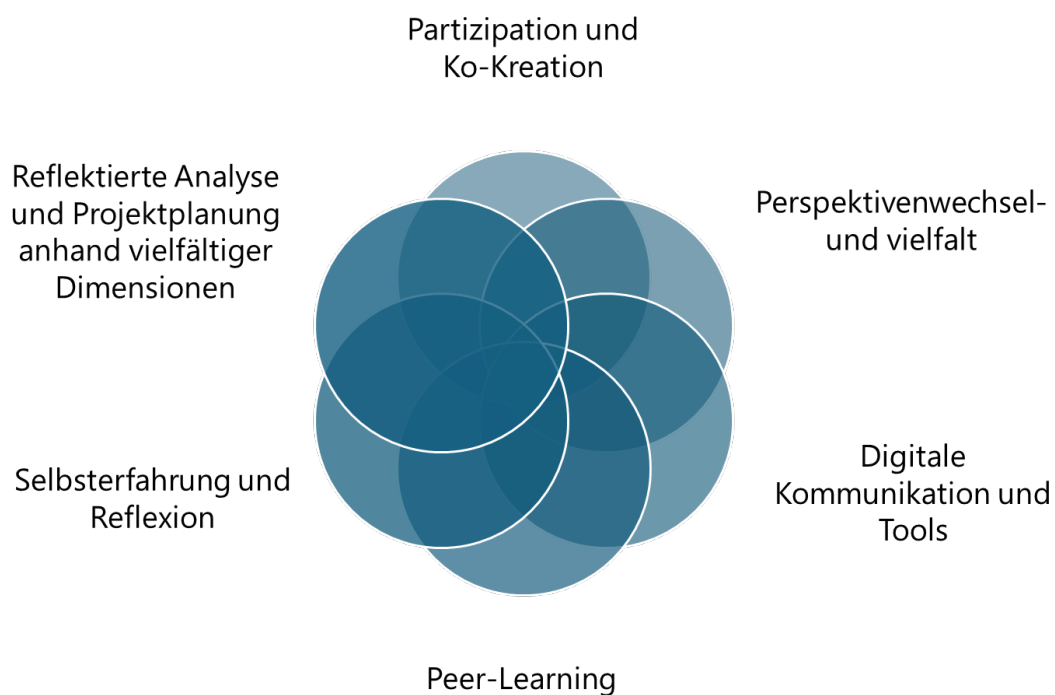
Partizipation und Ko-Kreation

Perspektivenwechsel- und vielfalt

Digitale Kommunikation und Tools

Peer-Learning

Selbsterfahrung und Reflexion

Reflektierte Analyse und Projektplanung anhand vielfältiger Dimensionen